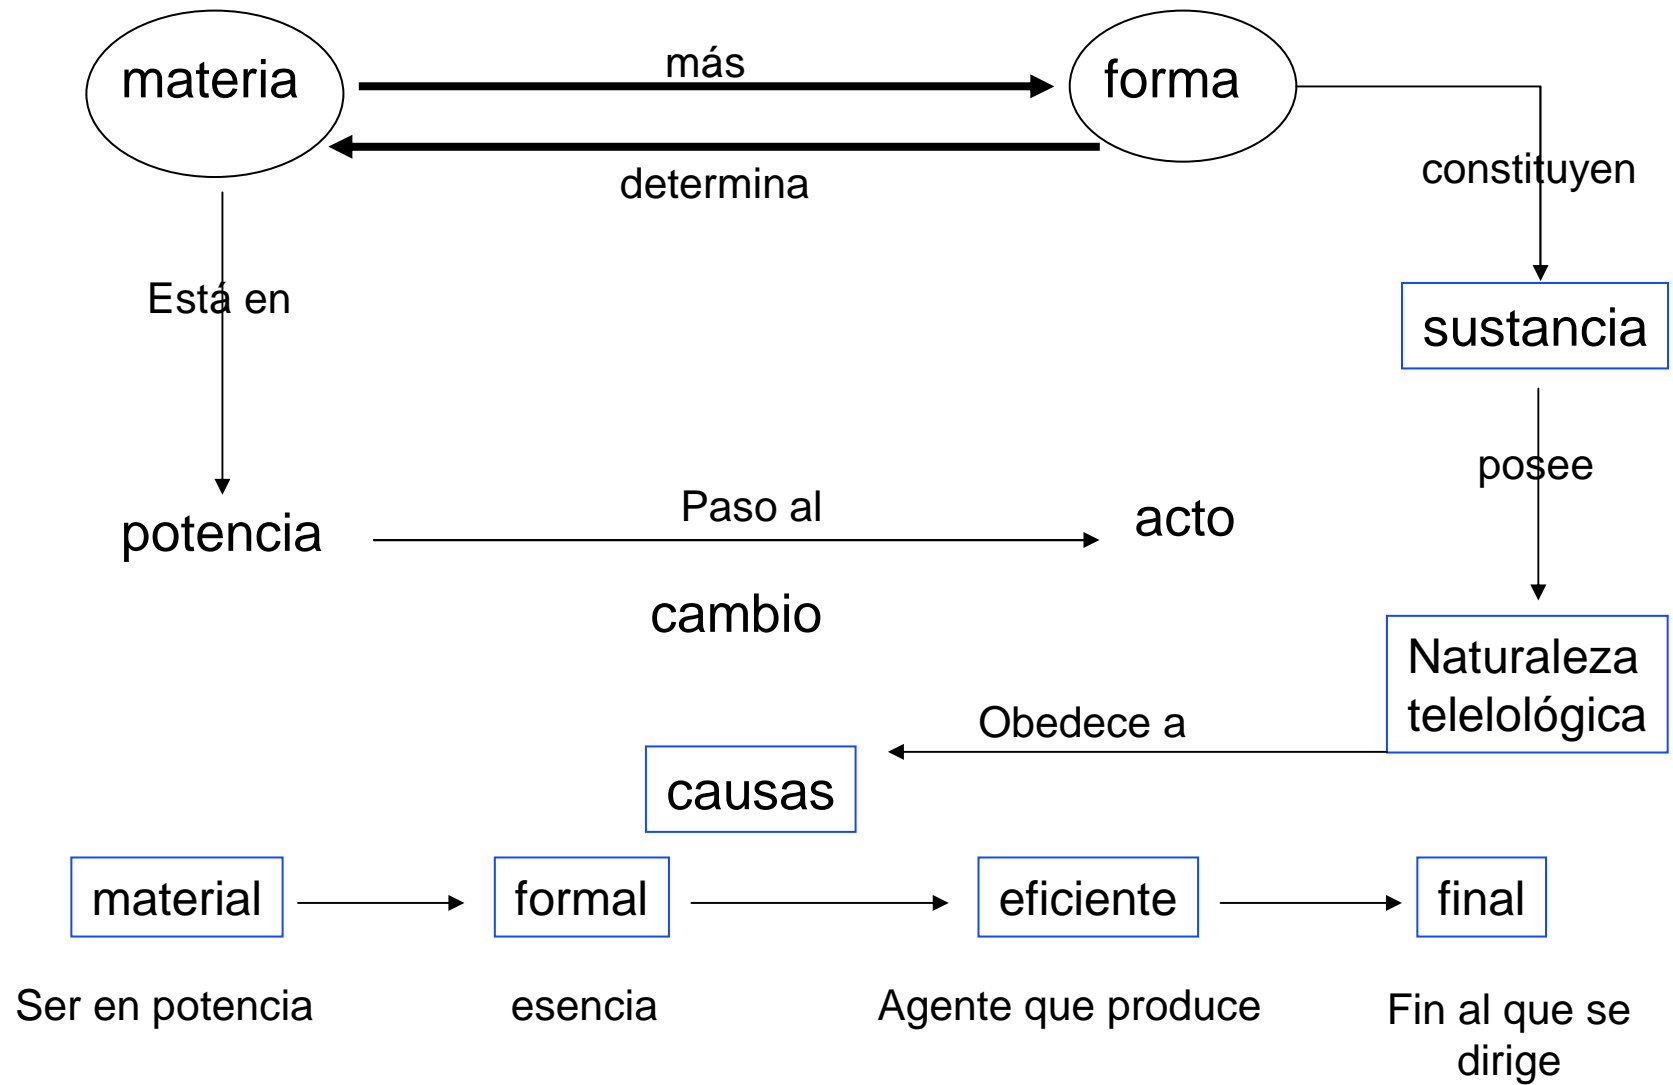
materia

más

forma

determina

constituyen

sustancia

Está en

posee

potencia

Paso al

acto

cambio

Naturaleza telelológica

Obedece a

causas

material

formal

eficiente

final

Ser en potencia

esencia

Agente que produce

Fin al que se dirige